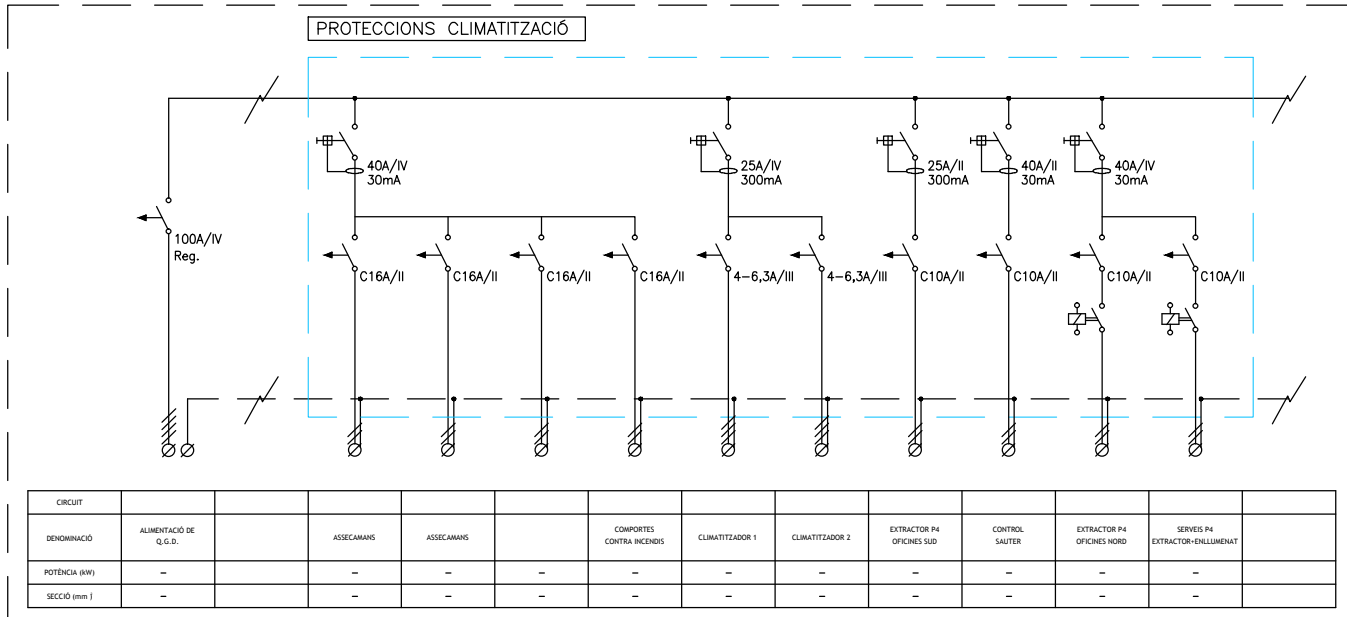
PROTECCIONS CLIMATITZACIÓ

100A/IV
Reg.

40A/IV
30mA

25A/IV
300mA

25A/II
300mA

40A/II
30mA

40A/IV
30mA

C16A/II
C16A/II
C16A/II
C16A/II
4-6,3A/III
4-6,3A/III
C10A/II
C10A/II
C10A/II
C10A/II

| CIRCUIT | | | | | | | | | | | | | |
|---|---|---|---|---|---|---|---|---|---|---|---|---|---|
| DENOMINACIÓ | ALIMENTACIÓ DE Q.G.D. | | ASSECAMANS | ASSECAMANS | | COMPORTES CONTRA INCENDIS | CLIMATITZADOR 1 | CLIMATITZADOR 2 | EXTRACTOR P4 OFICINES SUD | CONTROL SAUTER | EXTRACTOR P4 OFICINES NORD | SERVEIS P4 EXTRACTOR+ENLLUMENAT | |
| POTÈNCIA (kW) | – | | – | – | – | – | – | – | – | – | – | – | |
| SECCIÓ (mm ) | – | | – | – | – | – | – | – | – | – | – | – | |